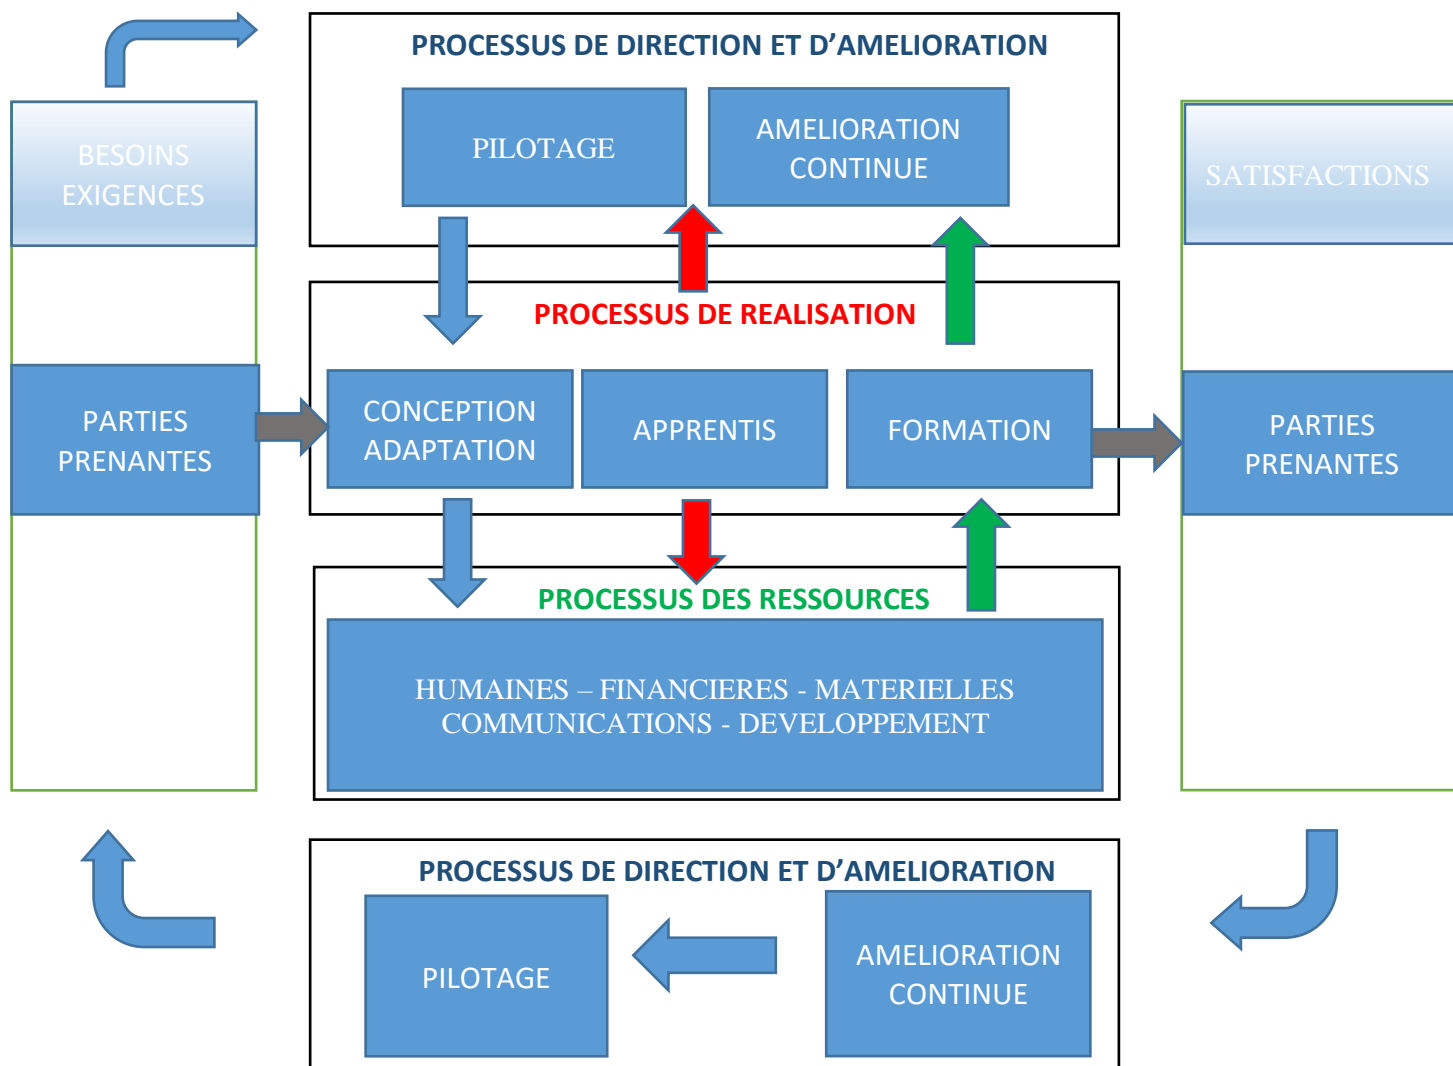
PROCESSUS DE DIRECTION ET D'AMELIORATION

PILOTAGE

AMELIORATION CONTINUE

BESOINS EXIGENCES

SATISFACTIONS

PROCESSUS DE REALISATION

PARTIES PRENANTES

CONCEPTION ADAPTATION

APPRENTIS

FORMATION

PARTIES PRENANTES

PROCESSUS DES RESSOURCES

HUMAINES – FINANCIERES - MATERIELLES COMMUNICATIONS - DEVELOPPEMENT

PROCESSUS DE DIRECTION ET D'AMELIORATION

PILOTAGE

AMELIORATION CONTINUE